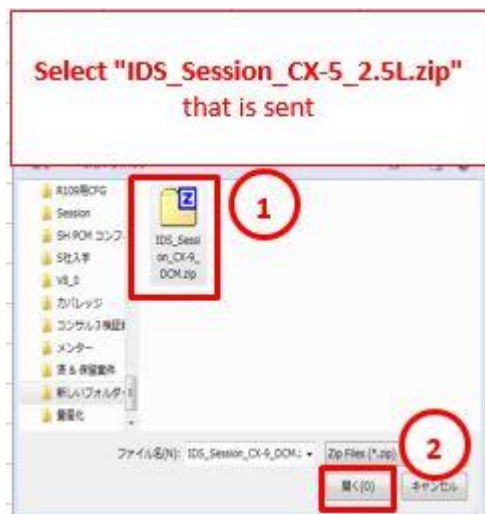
Select "IDS_Session_CX-5_2.5L.zip" that is sent

R109用CFG
Session
SH PCM コンフ
S仕入手
V8_0
カバレッジ
コンサルフ検証
メンター
済 & 保留案件
新しいフォルダー
量産化

IDS_Session_CX-9_DCM.zip

1

ファイル名(N): IDS_Session_CX-9_DCM.z
Zip Files (*.zip)

2

開く(O)
キャンセル